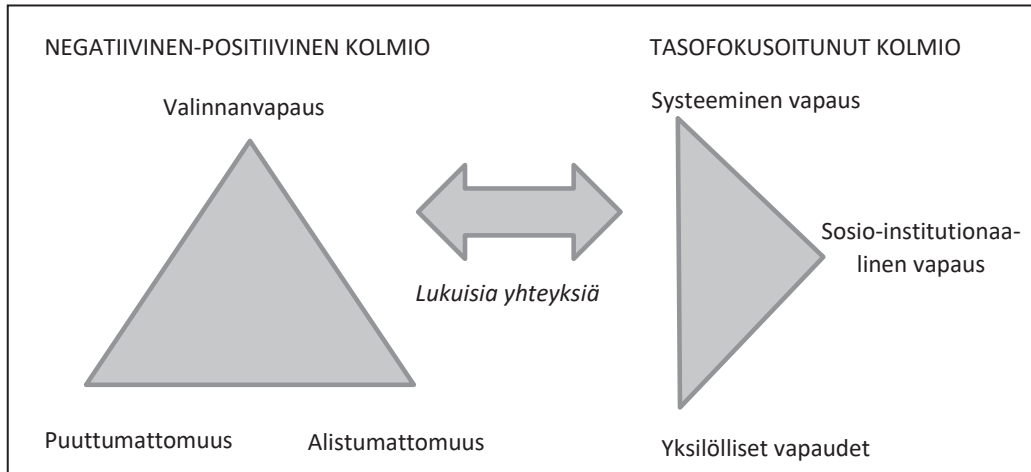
NEGATIIVINEN-POSITIIVINEN KOLMIO

Valinnanvapaus

Puuttumattomuus

Alistumattomuus

*Lukuisia yhteyksiä*

TASOFOKUSOITUNUT KOLMIO

Systeeminen vapaus

Sosio-institutionaalinen vapaus

Yksilölliset vapaudet